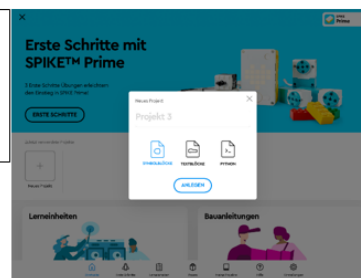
×

Erste Schritte mit SPIKE™ Prime

5 Erste-Schritte-Übungen erleichtern den Einstieg in SPIKE Prime!

ERSTE SCHRITTE

Neues Projekt ×

Projekt 3

SYMBOLBLÖCKE TEXTBLÖCKE PYTHON

ANLEGEN

Neues Projekt

Lerneinheiten

Bauanleitungen

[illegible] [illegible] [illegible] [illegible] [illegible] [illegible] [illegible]